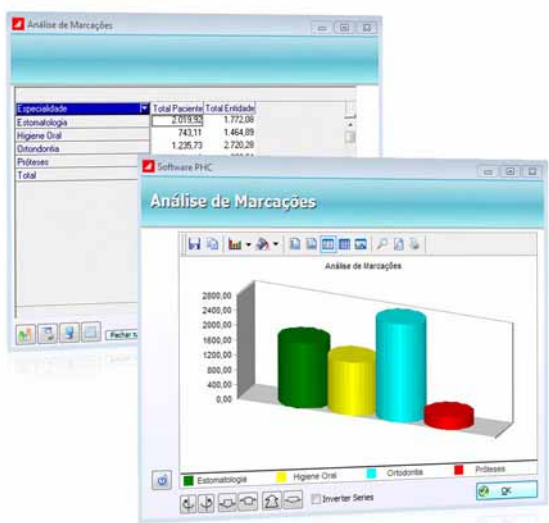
Análise de Marcações

| Especialidade | Total Paciente | Total Entidade |
|---|---|---|
| Estomatologia | 2.019,92 | 1.772,06 |
| Higiene Oral | 743,11 | 1.464,89 |
| Ortodontia | 1.235,73 | 2.720,28 |
| Próteses | | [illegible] |
| Total | | |

Fechar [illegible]

Software PHC

Análise de Marcações

Análise de Marcações

2800,00
2400,00
2000,00
1600,00
1200,00
800,00
400,00
0,00

Estomatologia
Higiene Oral
Ortodontia
Próteses

Inverter Series

OK